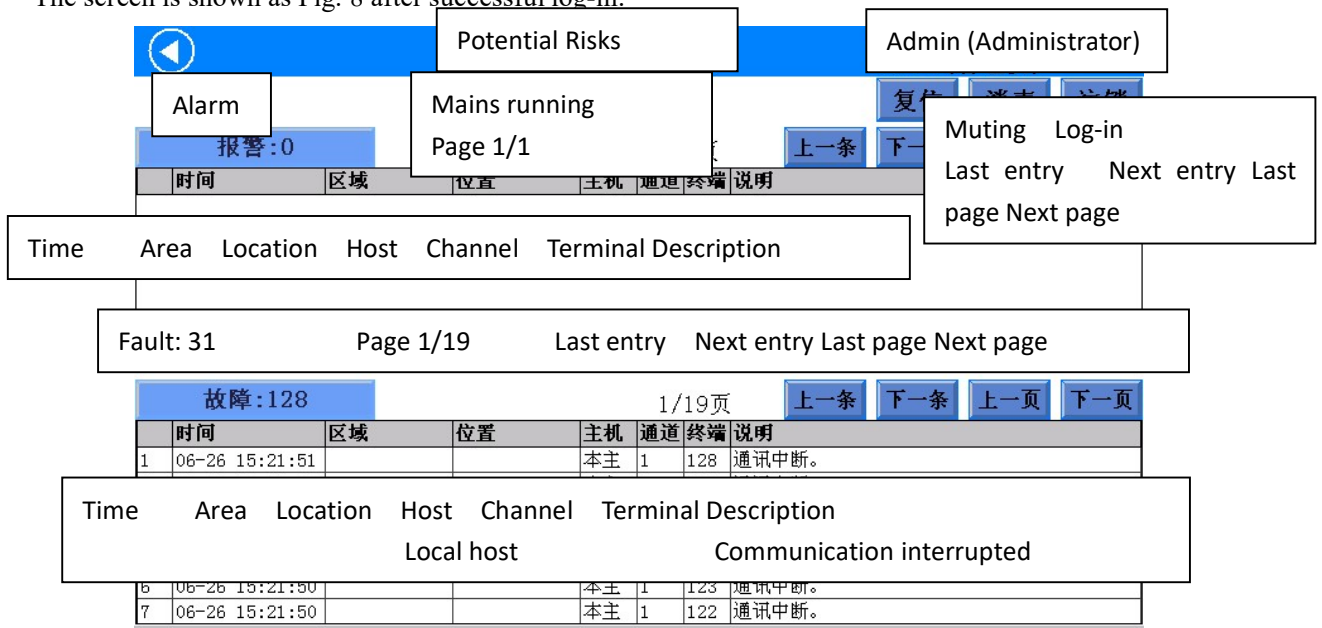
The screen is shown as Fig. 8 after successful log-in.

Potential Risks

Admin (Administrator)

Alarm

Mains running

Page 1/1

复位

Muting Log-in

Last entry Next entry Last page Next page

报警:0

上一条

下一

时间 区域 位置 主机 通道 终端 说明

Time Area Location Host Channel Terminal Description

Fault: 31 Page 1/19 Last entry Next entry Last page Next page

故障:128

1/19页

上一条 下一条 上一页 下一页

| | 时间 | 区域 | 位置 | 主机 | 通道 | 终端 | 说明 |
|---|---|---|---|---|---|---|---|
| 1 | 06-26 15:21:51 | | | 本主 | 1 | 128 | 通讯中断。 |

Time Area Location Host Channel Terminal Description

Local host Communication interrupted

| | | | | | | | |
|---|---|---|---|---|---|---|---|
| 6 | 06-26 15:21:50 | | | 本主 | 1 | 123 | 通讯中断。 |
| 7 | 06-26 15:21:50 | | | 本主 | 1 | 122 | 通讯中断。 |